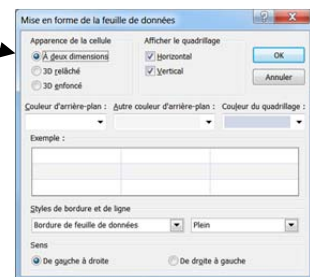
Mise en forme de la feuille de données

Apparence de la cellule
À deux dimensions
3D relâché
3D enfoncé

Afficher le quadrillage
Horizontal
Vertical

OK
Annuler

Couleur d'arrière-plan :
Autre couleur d'arrière-plan :
Couleur du quadrillage :

Exemple :

Styles de bordure et de ligne
Bordure de feuille de données
Plein

Sens
De gauche à droite
De droite à gauche